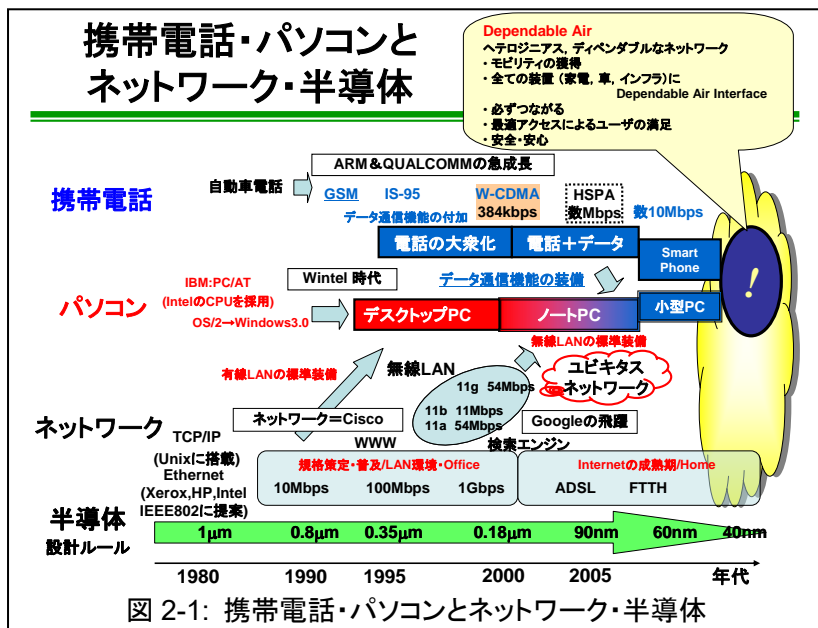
携帯電話・パソコンと
ネットワーク・半導体

Dependable Air
ヘテロジニアス, ディペンダブルなネットワーク
・モビリティの獲得
・全ての装置（家電, 車, インフラ）に
Dependable Air Interface
・必ずつながる
・最適アクセスによるユーザの満足
・安全・安心

ARM＆QUALCOMMの急成長

携帯電話

自動車電話

GSM

IS-95

W-CDMA
384kbps

HSPA
数Mbps

数10Mbps

データ通信機能の付加

電話の大衆化

電話＋データ

Smart
Phone

!

IBM:PC/AT
(IntelのCPUを採用)
OS/2→Windows3.0

Wintel 時代

データ通信機能の装備

パソコン

デスクトップPC

ノートPC

小型PC

無線LANの標準装備

有線LANの標準装備

無線LAN

11g 54Mbps

ユビキタス
ネットワーク

11b 11Mbps
11a 54Mbps

ネットワーク＝Cisco

Googleの飛躍

ネットワーク

TCP/IP
(Unixに搭載)
Ethernet
(Xerox,HP,Intel
IEEE802に提案)

WWW

検索エンジン

規格策定・普及/LAN環境・Office

Internetの成熟期/Home

10Mbps

100Mbps

1Gbps

ADSL

FTTH

半導体
設計ルール

1μm

0.8μm

0.35μm

0.18μm

90nm

60nm

40nm

1980

1990

1995

2000

2005

年代

図 2-1: 携帯電話・パソコンとネットワーク・半導体